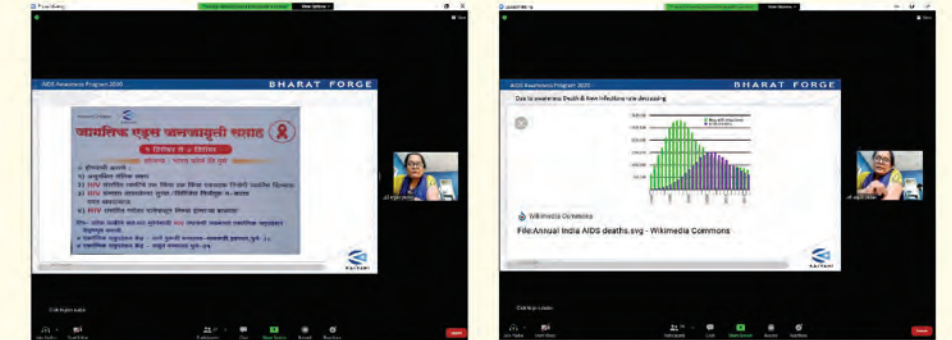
AIDS Awareness Program 2020

BHARAT FORGE

जागतिक एड्स जनजागृती सप्ताह

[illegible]

KALYANI

AIDS Awareness Program 2020

BHARAT FORGE

Due to awareness Death & New infections rate decreasing

Wikimedia Commons

File:Annual India AIDS deaths.svg - Wikimedia Commons

KALYANI